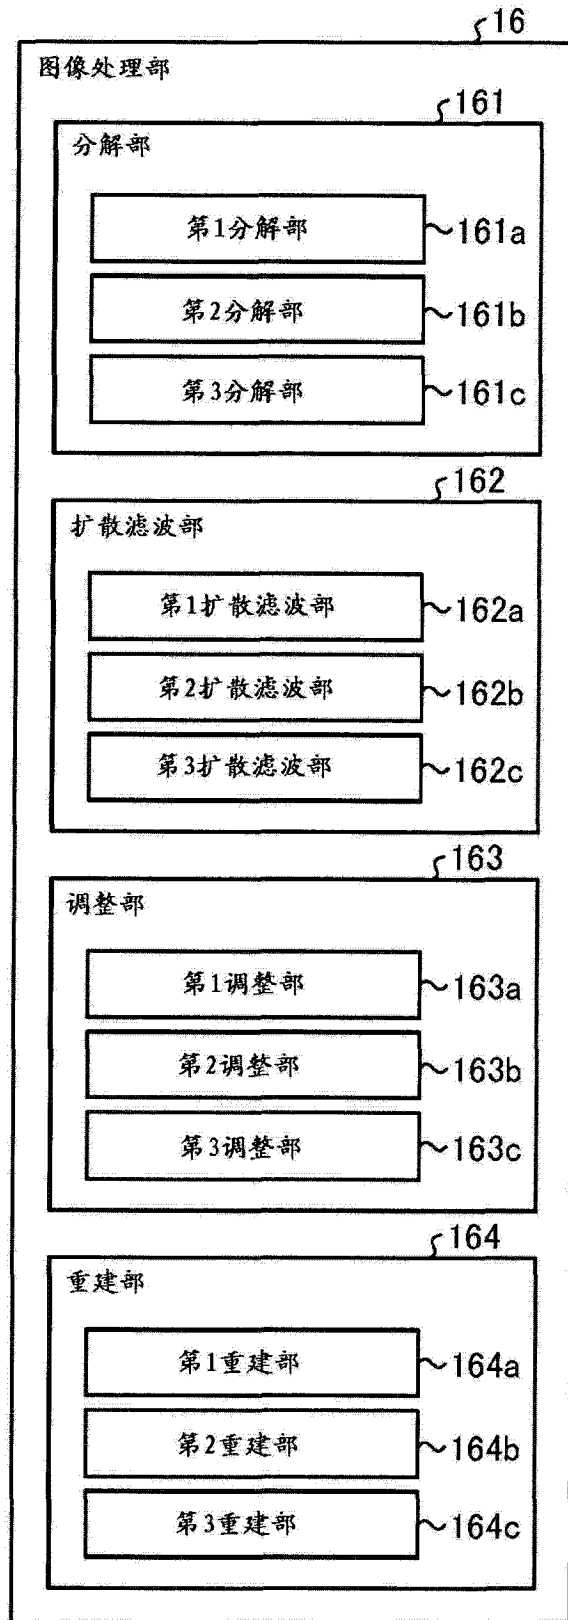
16
图像处理部
161
分解部
第1分解部 161a
第2分解部 161b
第3分解部 161c
162
扩散滤波部
第1扩散滤波部 162a
第2扩散滤波部 162b
第3扩散滤波部 162c
163
调整部
第1调整部 163a
第2调整部 163b
第3调整部 163c
164
重建部
第1重建部 164a
第2重建部 164b
第3重建部 164c